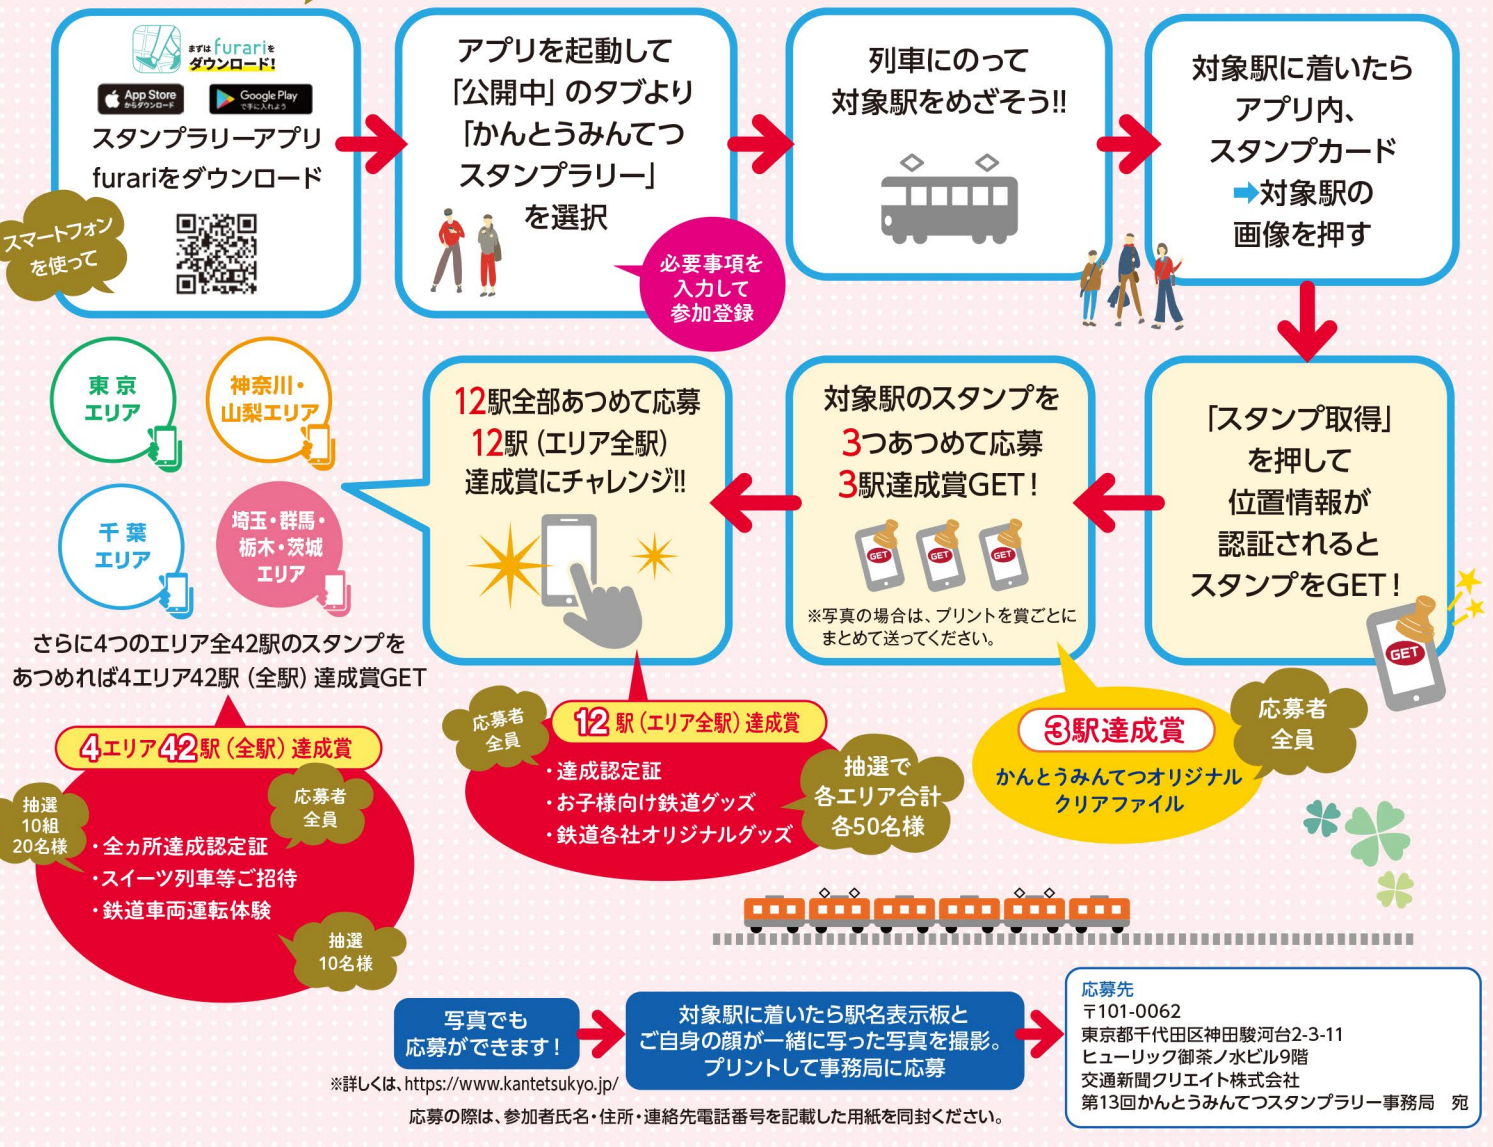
まずはfurariをダウンロード!

App Store からダウンロード

Google Play で手に入れよう

スタンプラリーアプリ furariをダウンロード

スマートフォンを使って

アプリを起動して「公開中」のタブより「かんとうみんてつスタンプラリー」を選択

必要事項を入力して参加登録

列車にのって対象駅をめざそう!!

対象駅に着いたらアプリ内、スタンプカード➡対象駅の画像を押す

「スタンプ取得」を押して位置情報が認証されるとスタンプをGET!

GET

対象駅のスタンプを3つあつめて応募 3駅達成賞GET!

GET GET GET

※写真の場合は、プリントを賞ごとにまとめて送ってください。

12駅全部あつめて応募 12駅(エリア全駅)達成賞にチャレンジ!!

東京エリア

神奈川・山梨エリア

千葉エリア

埼玉・群馬・栃木・茨城エリア

さらに4つのエリア全42駅のスタンプをあつめれば4エリア42駅(全駅)達成賞GET

4エリア42駅(全駅)達成賞

抽選10組20名様

応募者全員

・全ヵ所達成認定証
・スイーツ列車等ご招待
・鉄道車両運転体験

抽選10名様

応募者全員

12駅(エリア全駅)達成賞

・達成認定証
・お子様向け鉄道グッズ
・鉄道各社オリジナルグッズ

抽選で各エリア合計各50名様

3駅達成賞

かんとうみんてつオリジナルクリアファイル

応募者全員

写真でも応募ができます!

対象駅に着いたら駅名表示板とご自身の顔が一緒に写った写真を撮影。プリントして事務局に応募

※詳しくは、https://www.kantetsukyo.jp/

応募先
〒101-0062
東京都千代田区神田駿河台2-3-11
ヒューリック御茶ノ水ビル9階
交通新聞クリエイト株式会社
第13回かんとうみんてつスタンプラリー事務局 宛

応募の際は、参加者氏名・住所・連絡先電話番号を記載した用紙を同封ください。